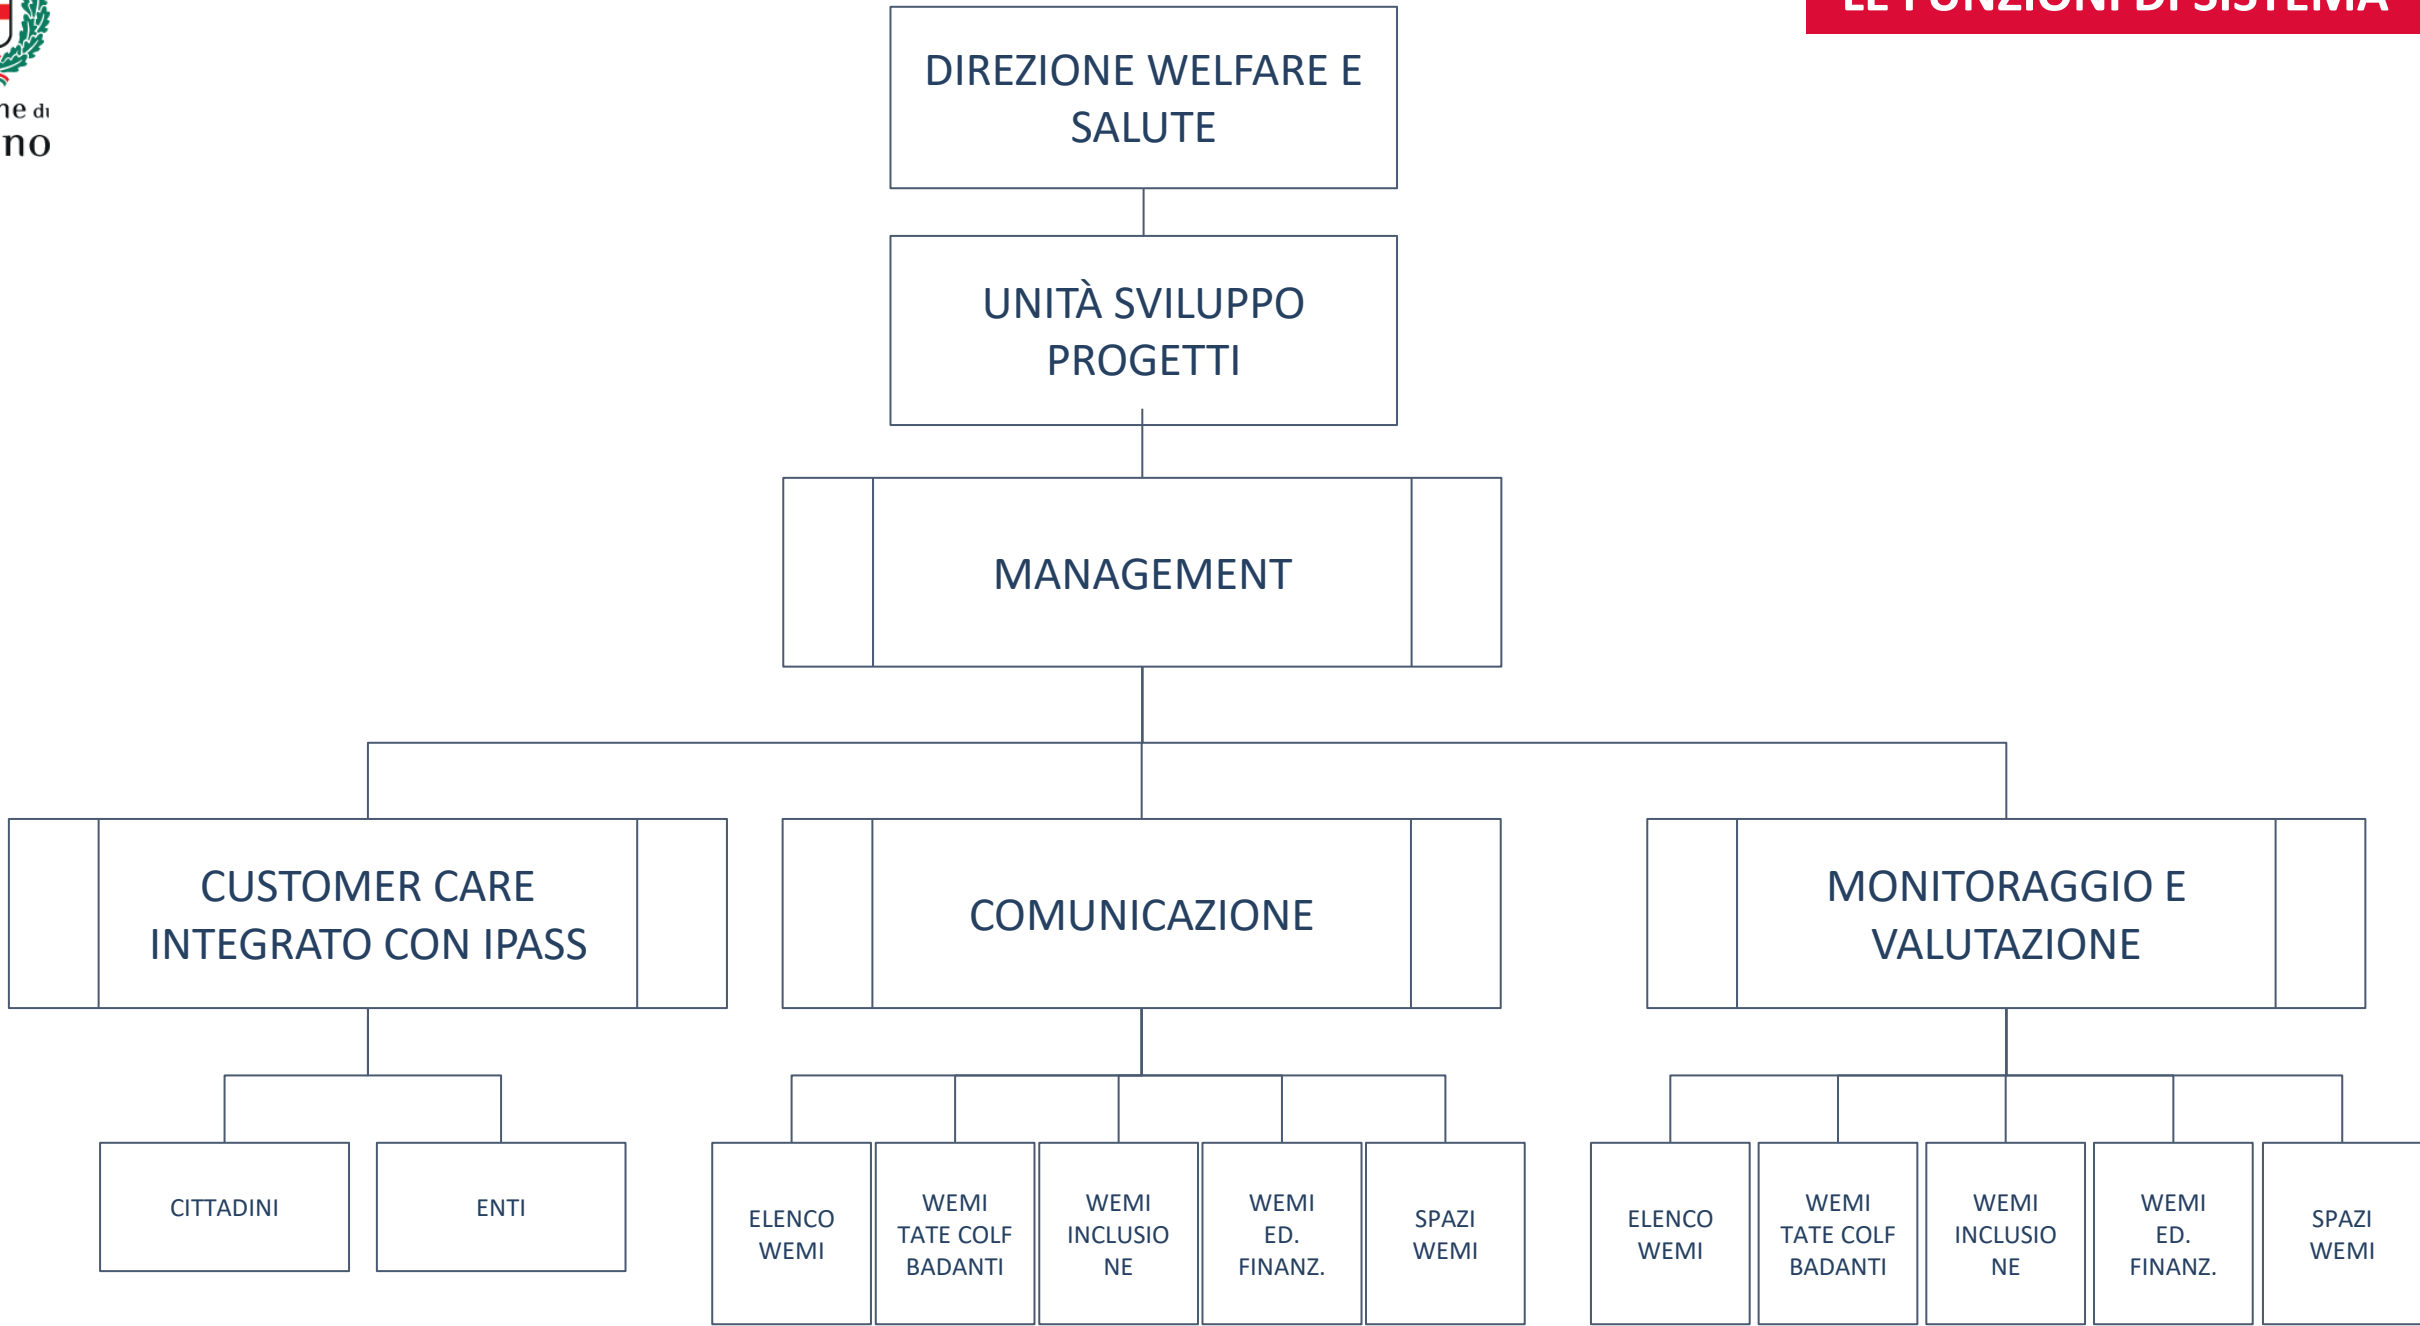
ne di
no

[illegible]

DIREZIONE WELFARE E SALUTE

UNITÀ SVILUPPO PROGETTI

MANAGEMENT

CUSTOMER CARE INTEGRATO CON IPASS

COMUNICAZIONE

MONITORAGGIO E VALUTAZIONE

CITTADINI

ENTI

ELENCO WEMI

WEMI TATE COLF BADANTI

WEMI INCLUSIO NE

WEMI ED. FINANZ.

SPAZI WEMI

ELENCO WEMI

WEMI TATE COLF BADANTI

WEMI INCLUSIO NE

WEMI ED. FINANZ.

SPAZI WEMI